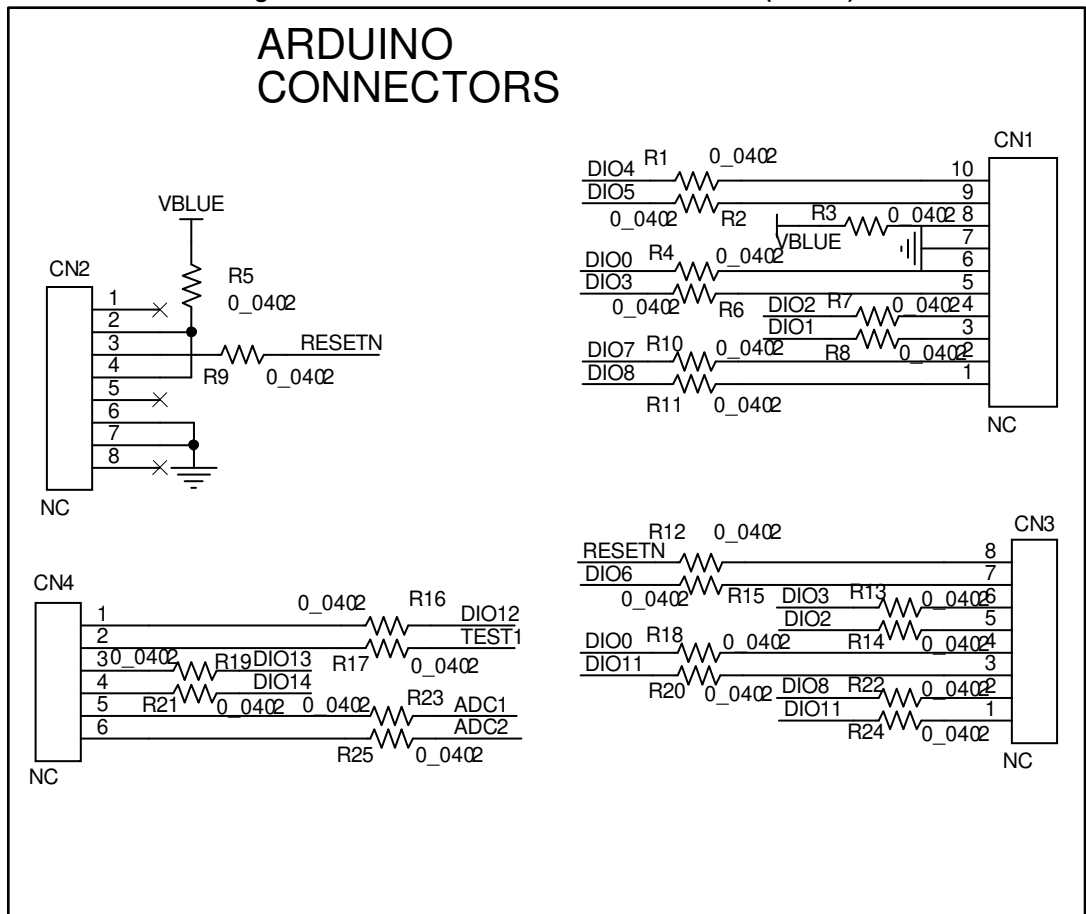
ARDUINO CONNECTORS

CN2
VBLUE
R5
0_0402
1
2
3
4
5
6
7
8
R9 0_0402
RESETN
NC

CN1
DIO4 R1 0_0402
DIO5
0_0402 R2
R3 0_0402
VBLUE
DIO0 R4 0_0402
DIO3
0_0402 R6
DIO2 R7 0_0402
DIO1
DIO7 R10 0_0402
R8 0_0402
DIO8
R11 0_0402
10
9
8
7
6
5
4
3
2
1
NC

CN4
1
2
3 0_0402
4
5
6
0_0402 R16
DIO12
TEST1
R17 0_0402
R19 DIO13
DIO14
R21 0_0402 0_0402
R23 ADC1
ADC2
R25 0_0402
NC

CN3
R12 0_0402
RESETN
DIO6
0_0402 R15
DIO3 R13 0_0402
DIO2
R14 0_0402
DIO0 R18 0_0402
DIO11
R20 0_0402
DIO8 R22 0_0402
DIO11
R24 0_0402
8
7
6
5
4
3
2
1
NC